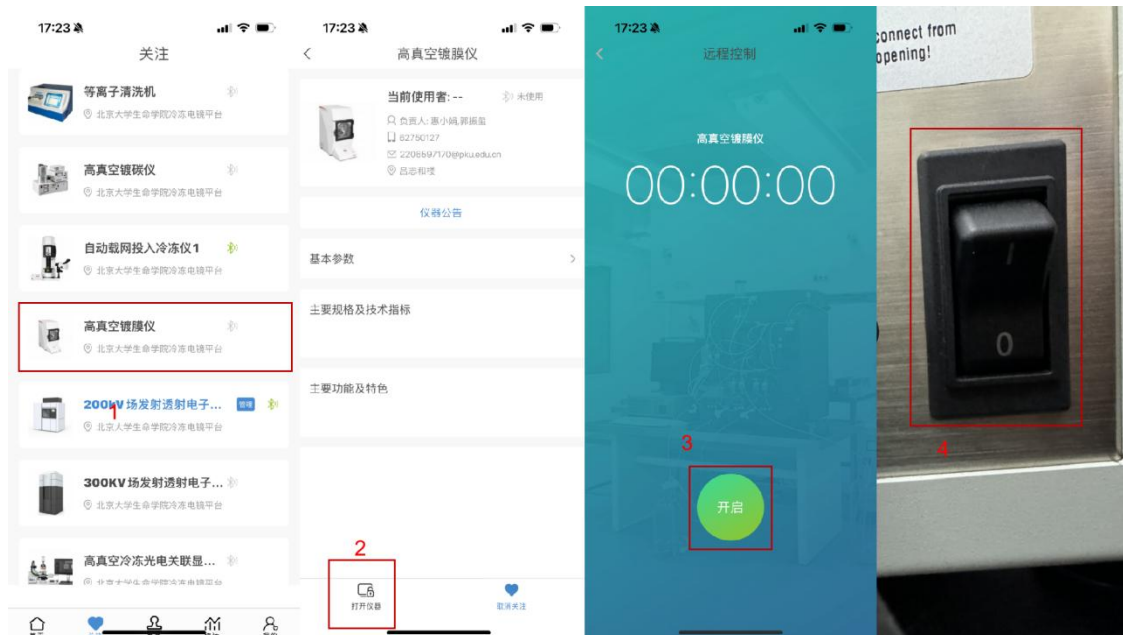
17:23

关注

等离子清洗机
北京大学生命学院冷冻电镜平台

高真空镀碳仪
北京大学生命学院冷冻电镜平台

自动载网投入冷冻仪1
北京大学生命学院冷冻电镜平台

高真空镀膜仪
北京大学生命学院冷冻电镜平台

200KV场发射透射电子...
管理
北京大学生命学院冷冻电镜平台

1

300KV场发射透射电子...
北京大学生命学院冷冻电镜平台

高真空冷冻光电关联显...
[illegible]

17:23

高真空镀膜仪

当前使用者: --
未使用
负责人: 惠小娟,郭振盈
62750127
2206697170@pku.edu.cn
吕志和楼

仪器公告

基本参数

主要规格及技术指标

主要功能及特色

2

打开仪器

取消关注

17:23

远程控制

高真空镀膜仪

00:00:00

3

开启

connect from
opening!

I

0

4